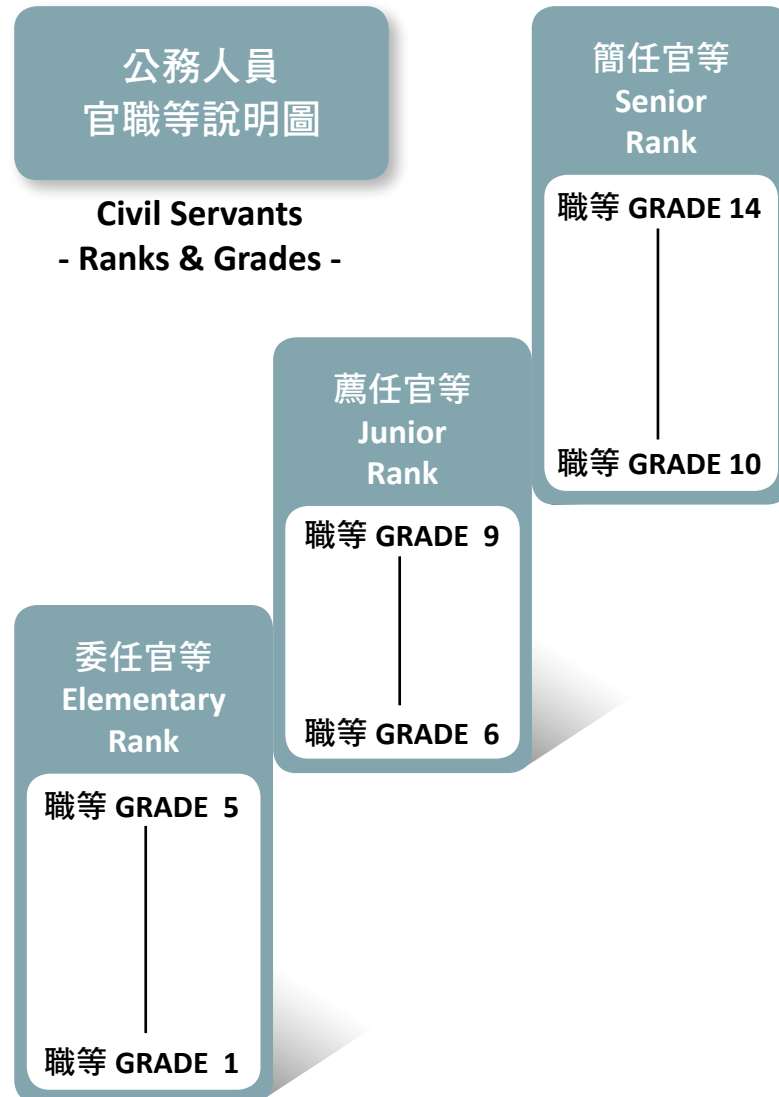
公務人員
官職等說明圖

Civil Servants
- Ranks & Grades -

委任官等
Elementary
Rank

職等 GRADE 5

職等 GRADE 1

薦任官等
Junior
Rank

職等 GRADE 9

職等 GRADE 6

簡任官等
Senior
Rank

職等 GRADE 14

職等 GRADE 10